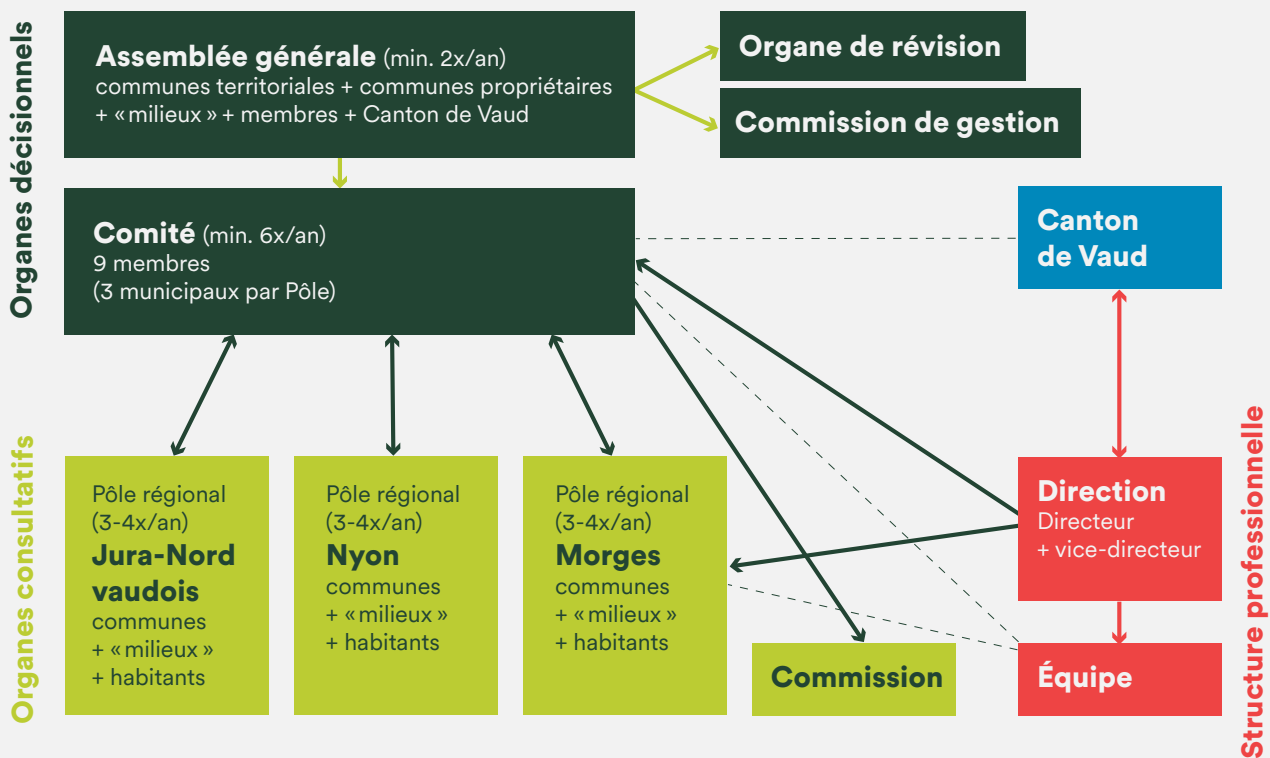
Organes décisionnels

Assemblée générale (min. 2x/an)
communes territoriales + communes propriétaires + « milieux » + membres + Canton de Vaud

Organe de révision

Commission de gestion

Comité (min. 6x/an)
9 membres
(3 municipaux par Pôle)

Canton de Vaud

Organes consultatifs

Pôle régional
(3-4x/an)
Jura-Nord vaudois
communes
+ « milieux »
+ habitants

Pôle régional
(3-4x/an)
Nyon
communes
+ « milieux »
+ habitants

Pôle régional
(3-4x/an)
Morges
communes
+ « milieux »
+ habitants

Commission

Direction
Directeur
+ vice-directeur

Équipe

Structure professionnelle